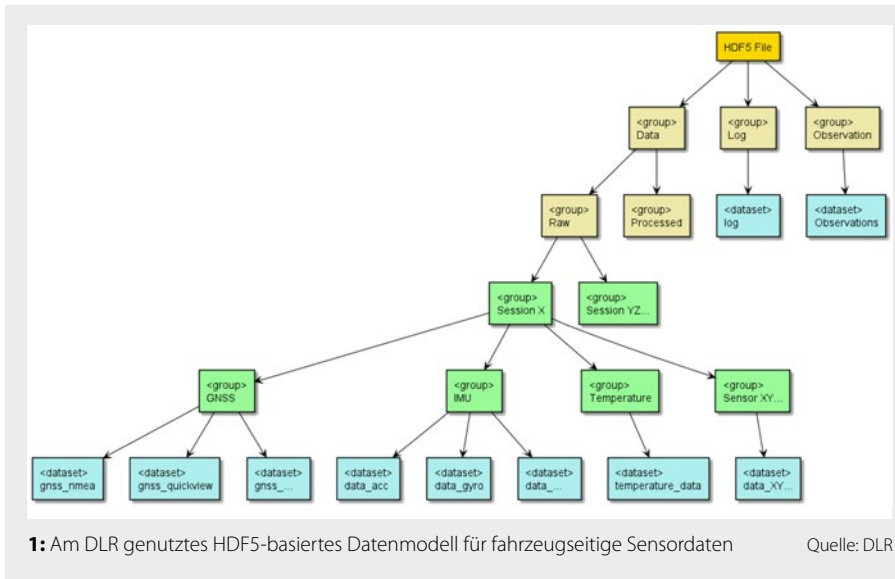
HDF5 File

<group>
Data

<group>
Log

<group>
Observation

<group>
Raw

<group>
Processed

<dataset>
log

<dataset>
Observations

<group>
Session X

<group>
Session YZ...

<group>
GNSS

<group>
IMU

<group>
Temperature

<group>
Sensor XY...

<dataset>
gnss_nmea

<dataset>
gnss_quickview

<dataset>
gnss_...

<dataset>
data_acc

<dataset>
data_gyro

<dataset>
data_...

<dataset>
temperature_data

<dataset>
data_XY...

**1:** Am DLR genutztes HDF5-basiertes Datenmodell für fahrzeugseitige Sensordaten

Quelle: DLR